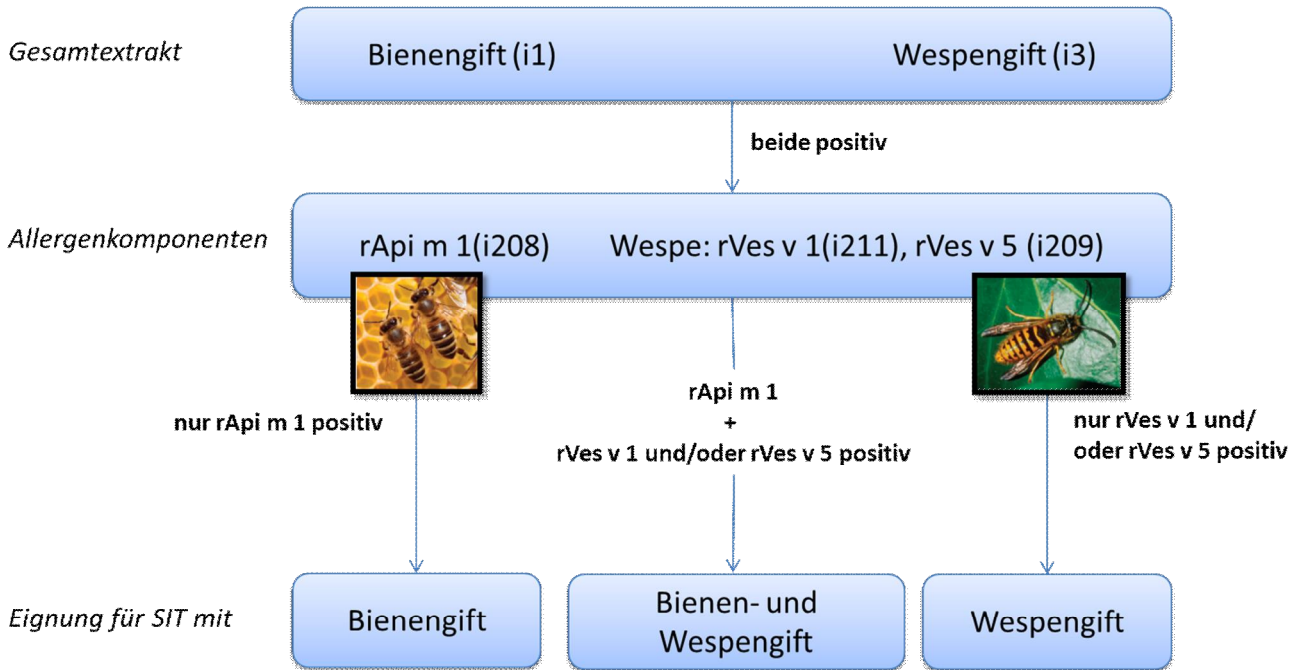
Gesamtextrakt

Bienengift (i1)

Wespengift (i3)

beide positiv

Allergenkomponenten

rApi m 1(i208)

Wespe: rVes v 1(i211), rVes v 5 (i209)

nur rApi m 1 positiv

rApi m 1
+
rVes v 1 und/oder rVes v 5 positiv

nur rVes v 1 und/ oder rVes v 5 positiv

Eignung für SIT mit

Bienengift

Bienen- und Wespengift

Wespengift